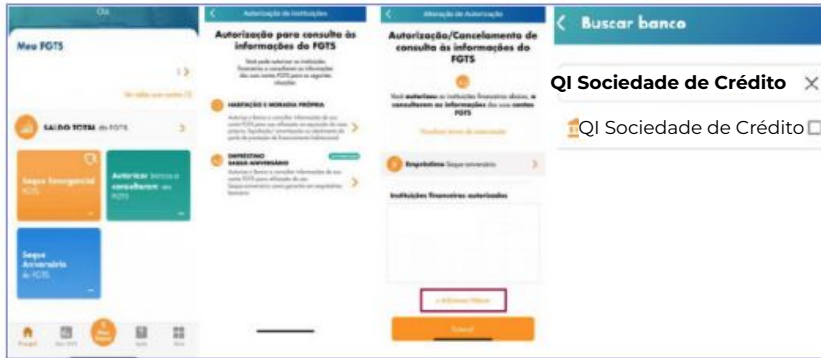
Olá

Meu FGTS

Ver saldo nas contas

SALDO TOTAL do FGTS

Saque Emergencial FGTS

Autorizar bancos a consultarem seu FGTS

Saque Aniversário do FGTS

Início

Autorização de Instituições

Autorização para consulta às informações do FGTS

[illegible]

HABITAÇÃO E MORADIA PRÓPRIA

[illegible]

EMPRÉSTIMO SAQUE ANIVERSÁRIO

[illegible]

Alteração de Autorização

Autorização/Cancelamento de consulta às informações do FGTS

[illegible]

Empréstimo Saque-aniversário

Instituições financeiras autorizadas

+ Adicionar Banco

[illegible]

Buscar banco

QI Sociedade de Crédito

QI Sociedade de Crédito